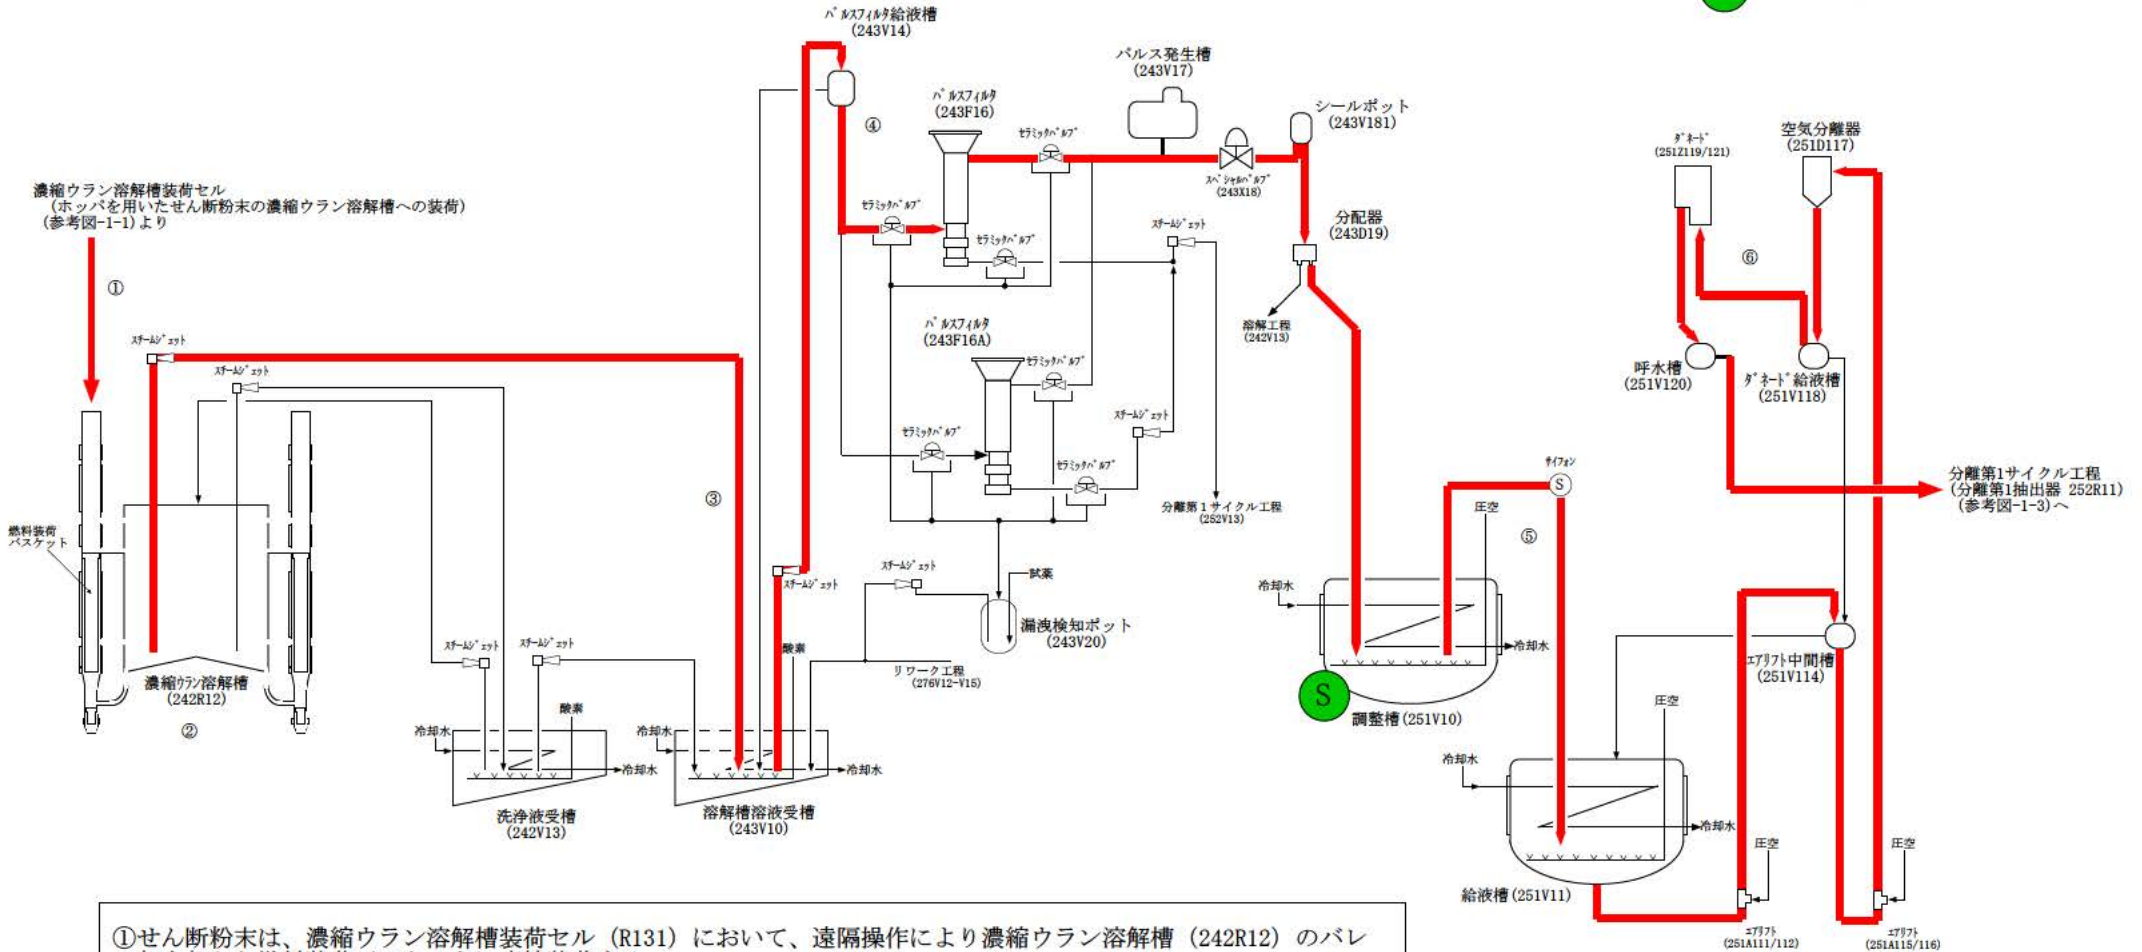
ﾊﾟﾙｽﾌｨﾙﾀ給液槽
(243V14)

パルス発生槽
(243V17)

ﾊﾟﾙｽﾌｨﾙﾀ
(243F16)

シールポット
(243V181)

セラミックバルブ

スペシャルバルブ
(243X18)

④

空気分離器
(251D117)

ﾀﾞﾈｰﾄﾞ
(251Z119/121)

濃縮ウラン溶解槽装荷セル
(ホッパを用いたせん断粉末の濃縮ウラン溶解槽への装荷)
(参考図-1-1)より

セラミックバルブ

セラミックバルブ

スチームジェット

分配器
(243D19)

①

⑥

溶解工程
(242V13)

ﾊﾟﾙｽﾌｨﾙﾀ
(243F16A)

スチームジェット

スチームジェット

セラミックバルブ

呼水槽
(251V120)

ﾀﾞﾈｰﾄﾞ給液槽
(251V118)

スチームジェット

セラミックバルブ

セラミックバルブ

サイフォン

分離第1サイクル工程
(分離第1抽出器 252R11)
(参考図-1-3)へ

③

燃料装荷
バスケット

分離第1サイクル工程
(252V13)

圧空

⑤

スチームジェット

スチームジェット

試薬

冷却水

スチームジェット

スチームジェット

漏洩検知ポット
(243V20)

冷却水

酸素

エアリフト中間槽
(251V114)

濃縮ウラン溶解槽
(242R12)

リワーク工程
(276V12-V15)

S

調整槽(251V10)

②

圧空

酸素

冷却水

冷却水

冷却水

冷却水

冷却水

冷却水

洗浄液受槽
(242V13)

溶解槽溶液受槽
(243V10)

冷却水

圧空

圧空

給液槽(251V11)

エアリフト
(251A111/112)

エアリフト
(251A115/116)

①せん断粉末は、濃縮ウラン溶解槽装荷セル(R131)において、遠隔操作により濃縮ウラン溶解槽(242R12)のバレ